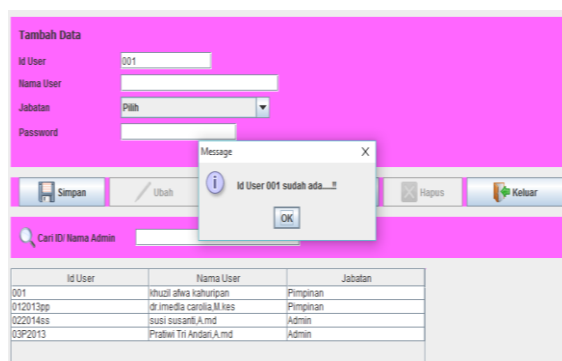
Tambah Data

Id User 001

Nama User

Jabatan Pilih

Password

Message

Id User 001 sudah ada.....!!

OK

Simpan

Ubah

Hapus

Keluar

Cari ID/ Nama Admin

| Id User | Nama User | Jabatan |
|---|---|---|
| 001 | khuzil afwa kahuripan | Pimpinan |
| 012013pp | dr.imedia carolia,M.kes | Pimpinan |
| 022014ss | susi susanti,A.md | Admin |
| 03P2013 | Pratiwi Tri Andari,A.md | Admin |